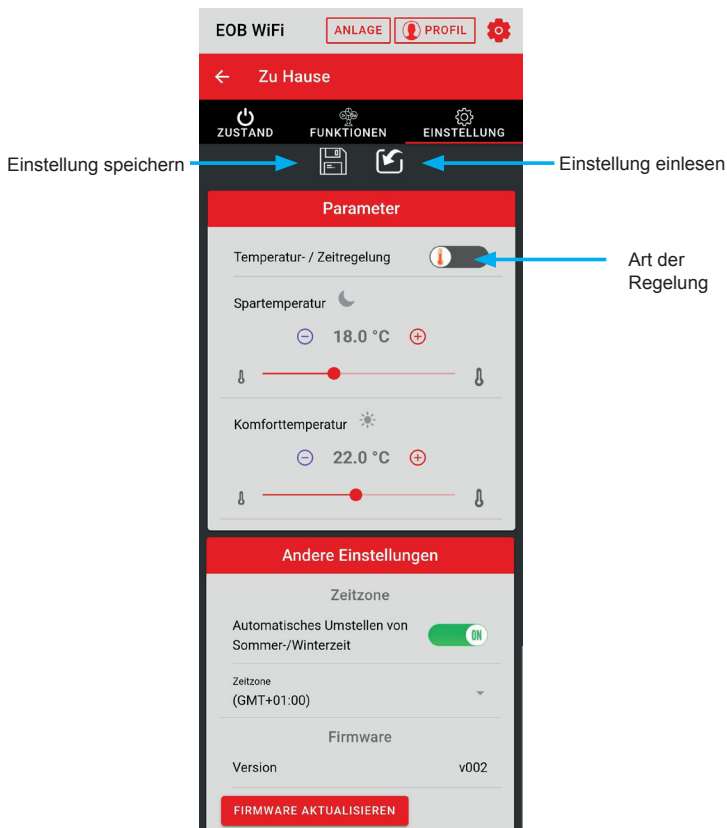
EOB WiFi
ANLAGE
PROFIL

Zu Hause

ZUSTAND
FUNKTIONEN
EINSTELLUNG

Einstellung speichern
Einstellung einlesen

Parameter

Temperatur- / Zeitregelung
Art der Regelung

Spartemperatur
18.0 °C

Komforttemperatur
22.0 °C

Andere Einstellungen

Zeitzone

Automatisches Umstellen von Sommer-/Winterzeit
ON

Zeitzone
(GMT+01:00)

Firmware

Version
v002

FIRMWARE AKTUALISIEREN